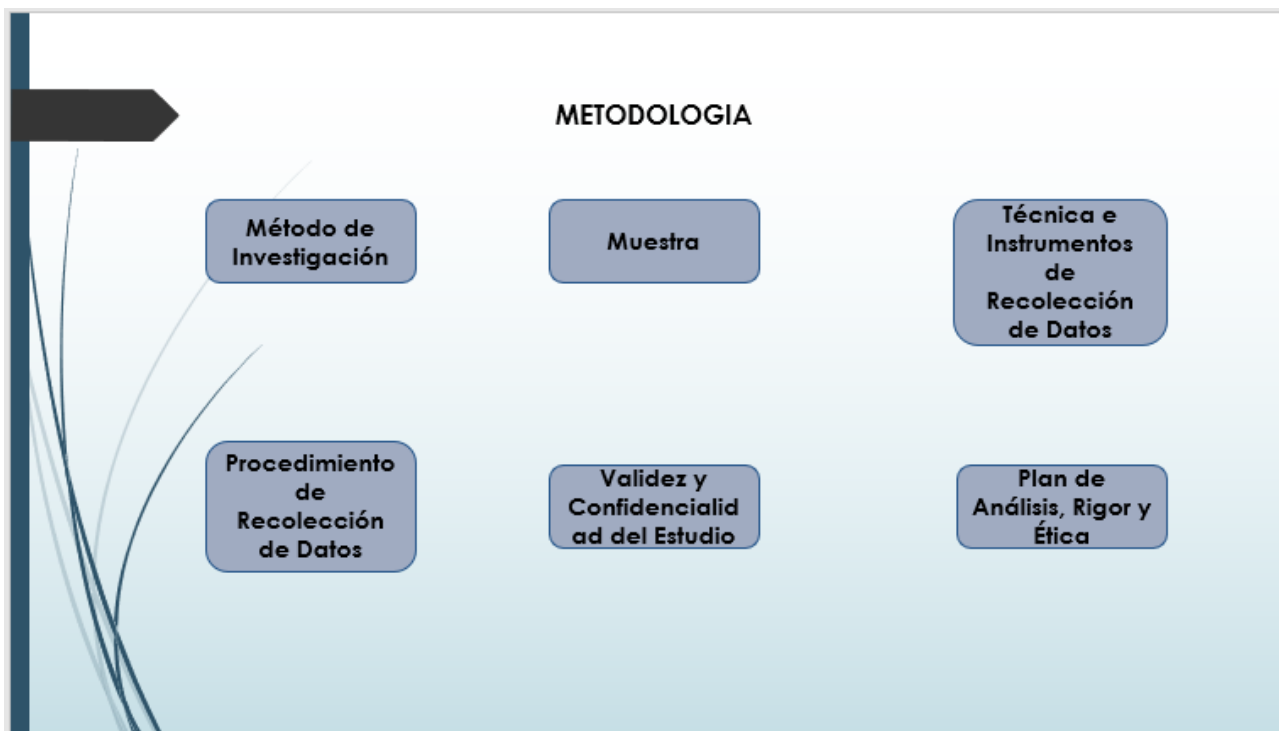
METODOLOGIA

Método de Investigación

Muestra

Técnica e Instrumentos de Recolección de Datos

Procedimiento de Recolección de Datos

Validez y Confidencialidad del Estudio

Plan de Análisis, Rigor y Ética